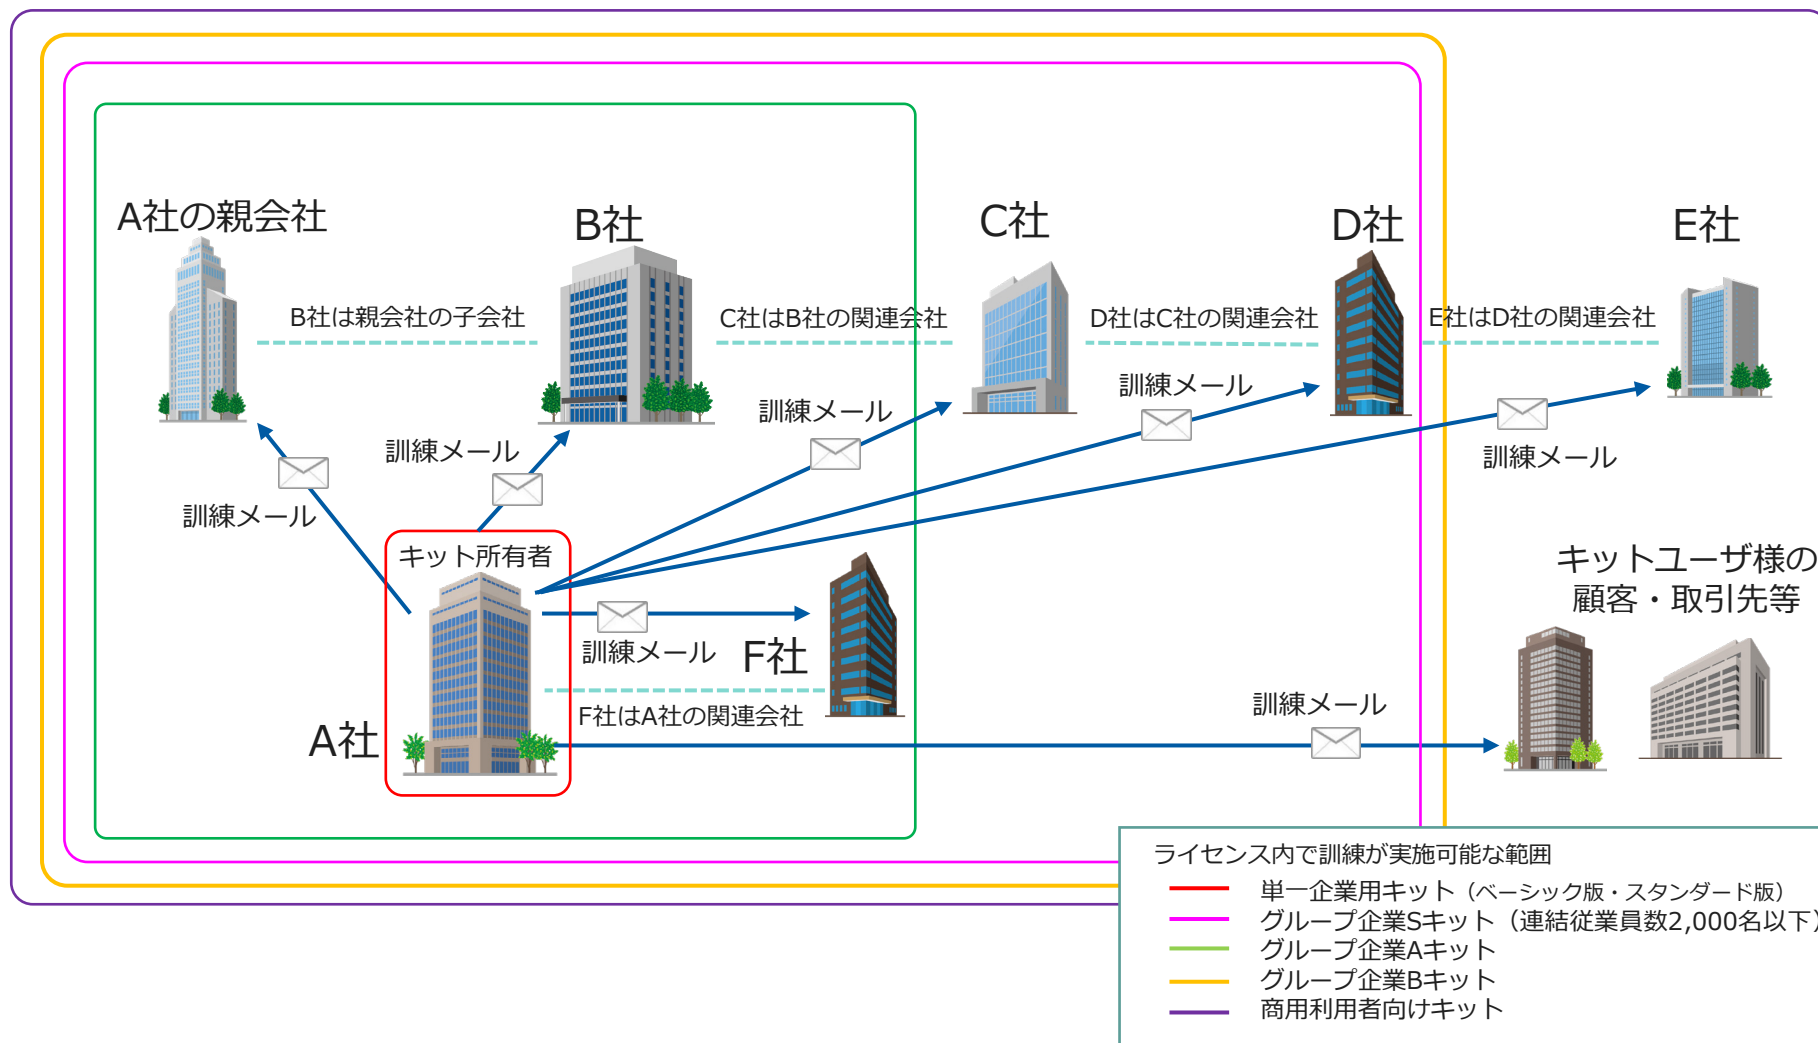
A社の親会社

B社

C社

D社

E社

B社は親会社の子会社

C社はB社の関連会社

D社はC社の関連会社

E社はD社の関連会社

訓練メール

訓練メール

訓練メール

訓練メール

訓練メール

訓練メール

キット所有者

キットユーザ様の顧客・取引先等

訓練メール

F社

F社はA社の関連会社

A社

訓練メール

ライセンス内で訓練が実施可能な範囲
単一企業用キット（ベーシック版・スタンダード版）
グループ企業Sキット（連結従業員数2,000名以下）
グループ企業Aキット
グループ企業Bキット
商用利用者向けキット